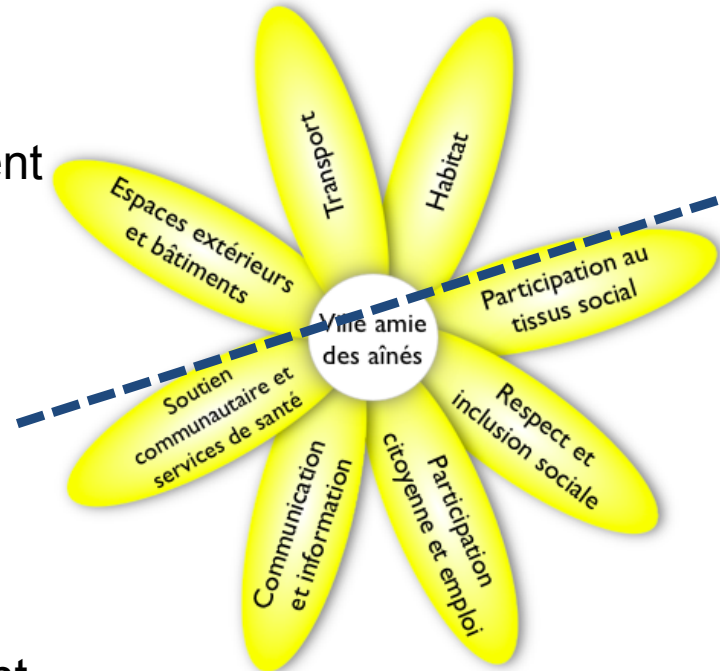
ent

Espaces extérieurs et bâtiments

Transport

Habitat

Participation au tissus social

Ville amie des aînés

Soutien communautaire et services de santé

Respect et inclusion sociale

Communication et information

Participation citoyenne et emploi

et